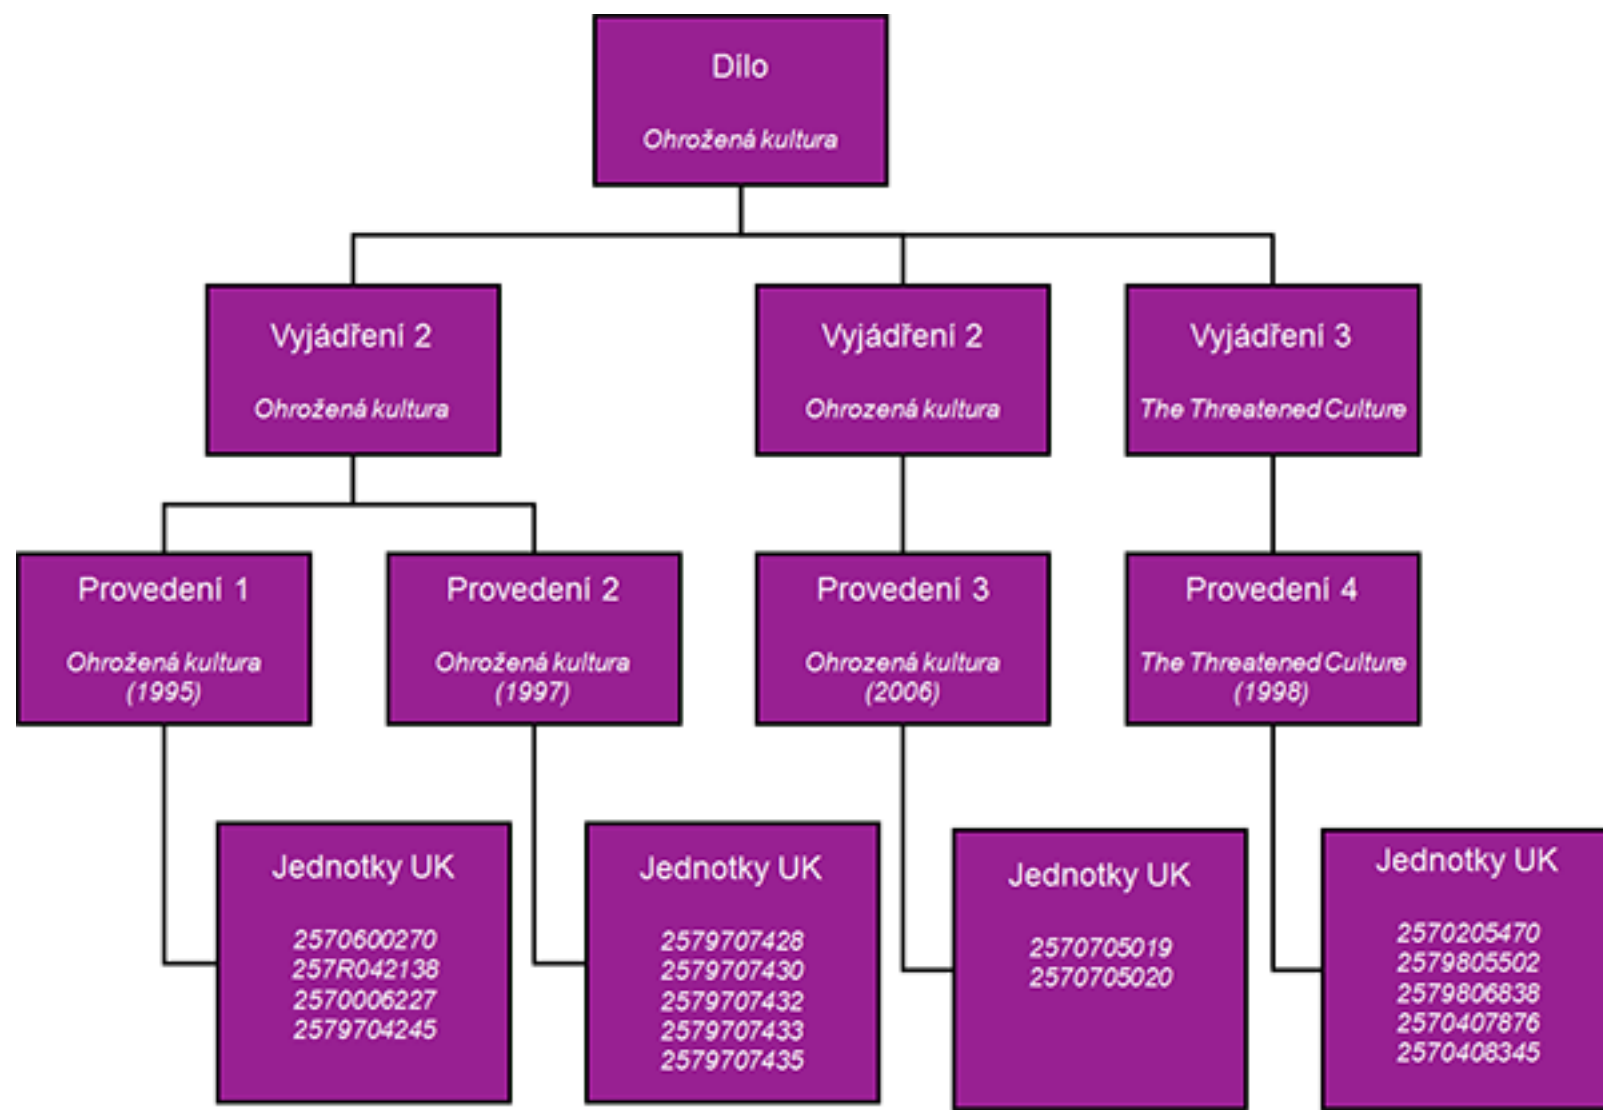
Dílo

Ohrožená kultura

Vyjádření 2

Ohrožená kultura

Vyjádření 2

Ohrozená kultura

Vyjádření 3

The Threatened Culture

Provedení 1

Ohrožená kultura (1995)

Provedení 2

Ohrožená kultura (1997)

Provedení 3

Ohrozená kultura (2006)

Provedení 4

The Threatened Culture (1998)

Jednotky UK

2570600270
257R042138
2570006227
2579704245

Jednotky UK

2579707428
2579707430
2579707432
2579707433
2579707435

Jednotky UK

2570705019
2570705020

Jednotky UK

2570205470
2579805502
2579806838
2570407876
2570408345